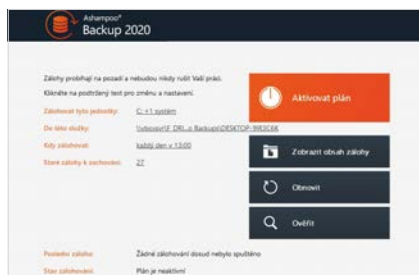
Ashampoo®
Backup 2020

Zálohy probíhají na pozadí a nebudou nikdy rušit Vaši práci.
Klikněte na podtržený text pro změnu a nastavení.

Zálohovat tyto jednotky: C: + 1 systém
Do této složky: \\vboxsvr\F_DRI...o Backup\DESKTOP-9I92C6K
Kdy zálohovat: každý den v 13:00
Staré zálohy k zachování: 27

Aktivovat plán
Zobrazit obsah zálohy
Obnovit
Ověřit

Poslední záloha: Žádné zálohování dosud nebylo spuštěno
Stav zálohování: Plán je neaktivní